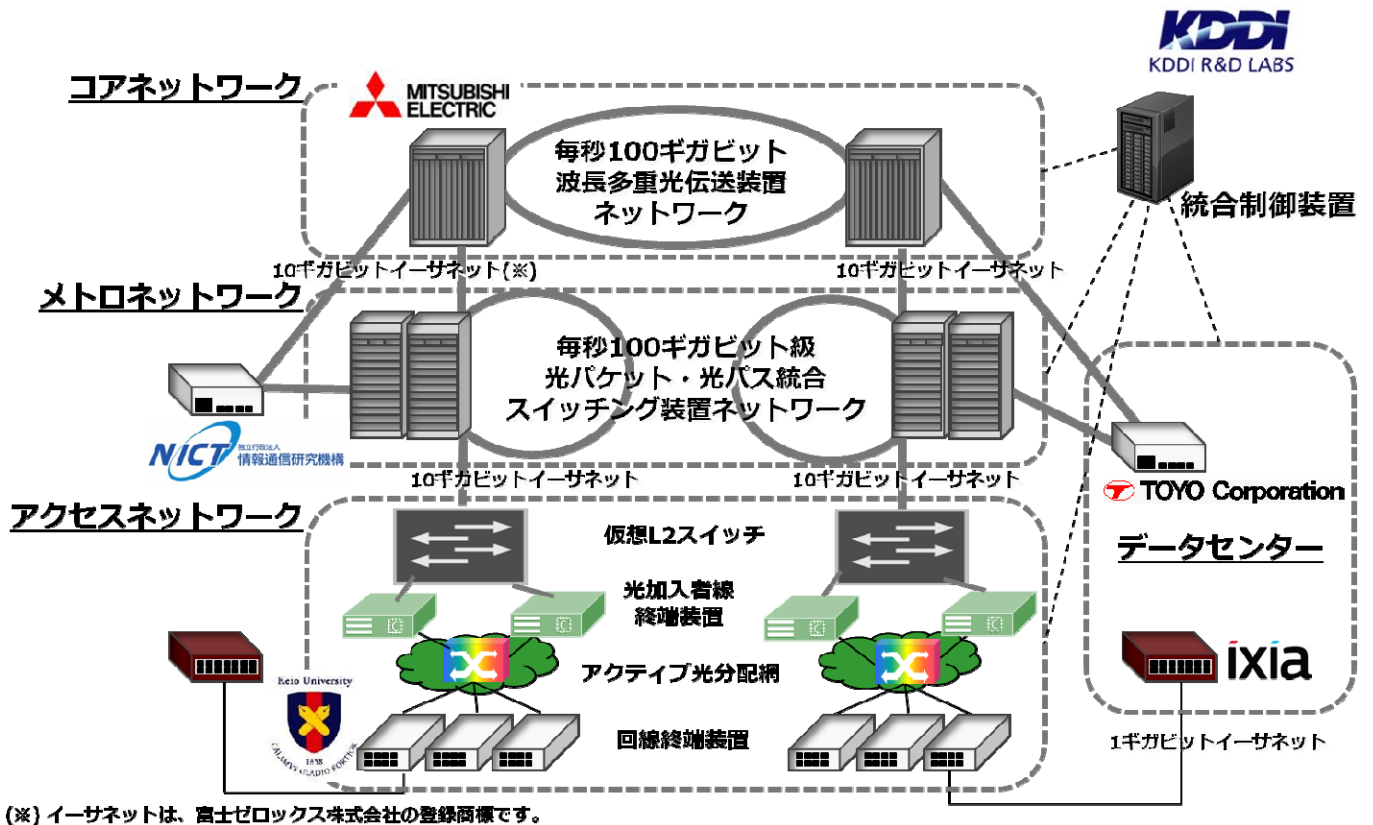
KDDI
KDDI R&D LABS

コアネットワーク

MITSUBISHI ELECTRIC

毎秒100ギガビット
波長多重光伝送装置
ネットワーク

統合制御装置

10ギガビットイーサネット(※)

10ギガビットイーサネット

メトロネットワーク

毎秒100ギガビット級
光パケット・光パス統合
スイッチング装置ネットワーク

NICT 独立行政法人 情報通信研究機構

10ギガビットイーサネット

10ギガビットイーサネット

TOYO Corporation

アクセスネットワーク

仮想L2スイッチ

光加入者線
終端装置

データセンター

アクティブ光分配網

ixia

Keio University

1858 CALAMVS GLADIO FORTIOR

回線終端装置

1ギガビットイーサネット

(※) イーサネットは、富士ゼロックス株式会社の登録商標です。